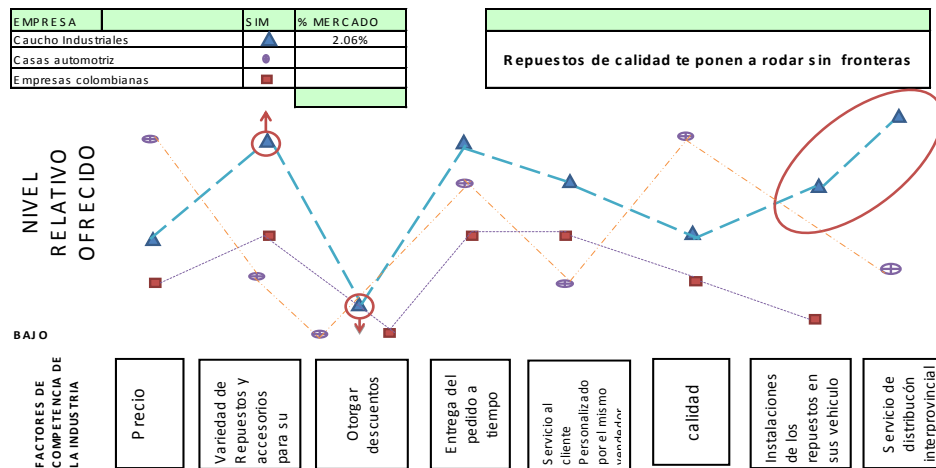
| EMPRESA | | SIM | % MERCADO |
|---|---|---|---|
| Caucho Industriales | | | 2.06% |
| Casas automotriz | | | |
| Empresas colombianas | | | |

Repuestos de calidad te ponen a rodar sin fronteras

NIVEL RELATIVO OFRECIDO

BAJO

FACTORES DE COMPETENCIA DE LA INDUSTRIA

Precio

Variedad de Repuestos y accesorios para su

Otorgar descuentos

Entrega del pedido a tiempo

Servicio al cliente Personalizado por el mismo vendedor

calidad

Instalaciones de los repuestos en sus vehiculo

Servicio de distribución interprovincial